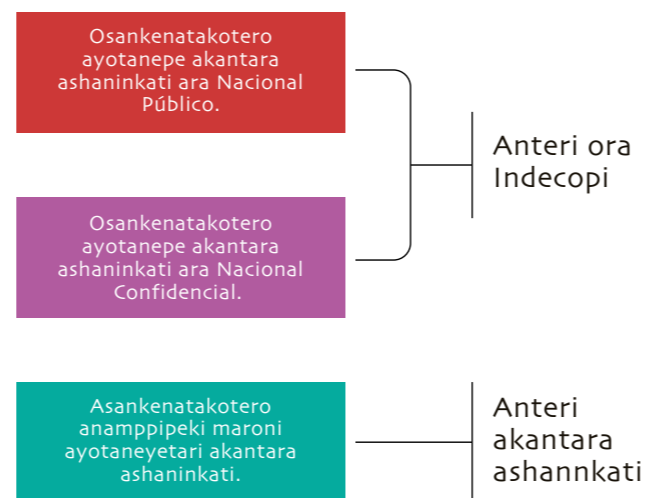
Osankenatakotero ayotanepe akantara ashaninkati ara Nacional Público.

Osankenatakotero ayotanepe akantara ashaninkati ara Nacional Confidencial.

Anteri ora Indecopi

Asankenatakotero anamppipeki maroni ayotaneyetari akantara ashaninkati.

Anteri akantara ashannkati